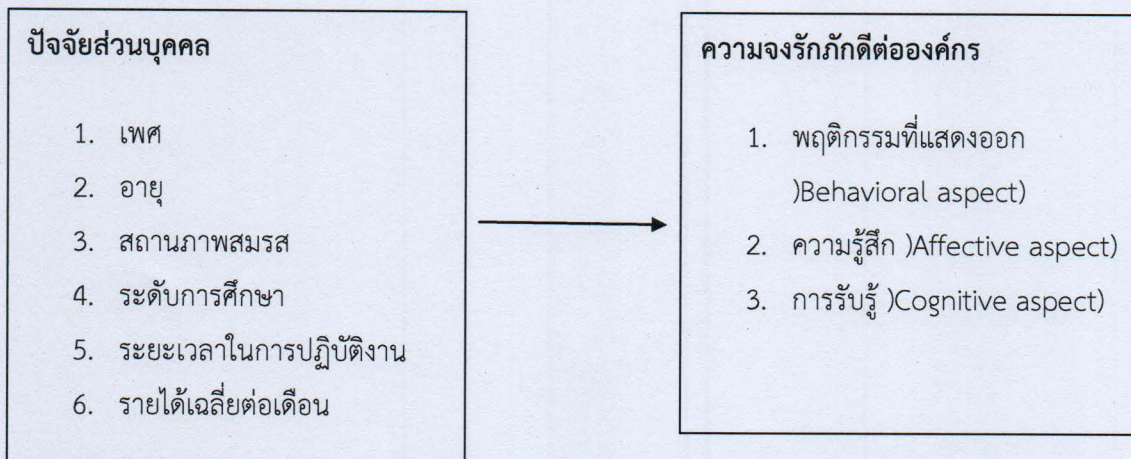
ปัจจัยส่วนบุคคล

1. เพศ
2. อายุ
3. สถานภาพสมรส
4. ระดับการศึกษา
5. ระยะเวลาในการปฏิบัติงาน
6. รายได้เฉลี่ยต่อเดือน

ความจงรักภักดีต่อองค์กร

1. พฤติกรรมที่แสดงออก )Behavioral aspect)
2. ความรู้สึก )Affective aspect)
3. การรับรู้ )Cognitive aspect)